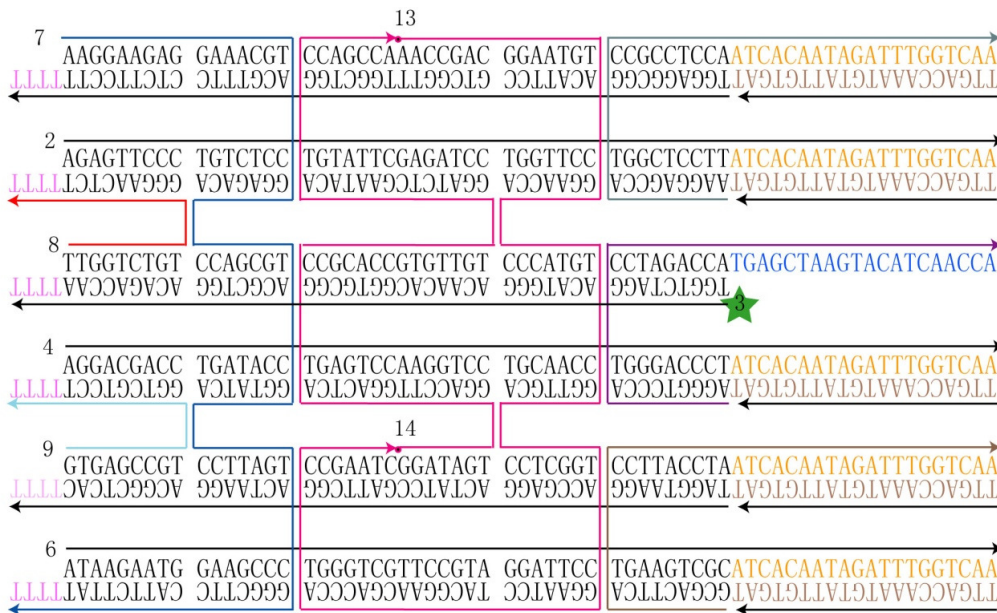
13
7
AAGGAAGAG GAAACGT CCAGCCAAACCGAC GGAATGT CCGCCTCCAATCACAATAGATTTGGTCAA
TTTTCTTCCTTCTC CTTTGCA GGTCGGTTTGGCTG CCTTACA GGCGGAGGTTAGTGTTATCTAAACCAGTT

2
AGAGTTCCC TGTCTCC TGTATTCGAGATCC TGGTTCC TGGCTCCTTATCACAATAGATTTGGTCAA
TTTTCTCAAGGG ACAGAGG ACATAAGCTCTAGG ACCAAGG ACCGAGGAATAGTGTTATCTAAACCAGTT

8
TTGGTCTGT CCAGCGT CCGCACCGTGTTGT CCCATGT CCTAGACCATGAGCTAAGTACATCAACCA
TTTTAACCAGACA GGTCGCA GGCGTGGCACAACA GGGTACA GGATCTGGT
3

4
AGGACGACC TGATACC TGAGTCCAAGGTCC TGCAACC TGGGACCCTATCACAATAGATTTGGTCAA
TTTTTCCTGCTGG ACTATGG ACTCAGGTTCCAGG ACGTTGG ACCCTGGGATAGTGTTATCTAAACCAGTT

14
9
GTGAGCCGT CCTTAGT CCGAATCGGATAGT CCTCGGT CCTTACCTAATCACAATAGATTTGGTCAA
TTTTCACTCGGCA GGAATCA GGCTTAGCCTATCA GGAGCCA GGAATGGATTAGTGTTATCTAAACCAGTT

6
ATAAGAATG GAAGCCC TGGGTCGTTCCGTA GGATTCC TGAAGTCGCATCACAATAGATTTGGTCAA
TTTTTATTCTTAC CTTCGGG ACCCAGCAAGGCAT CCTAAGG ACTTCAGCGTAGTGTTATCTAAACCAGTT